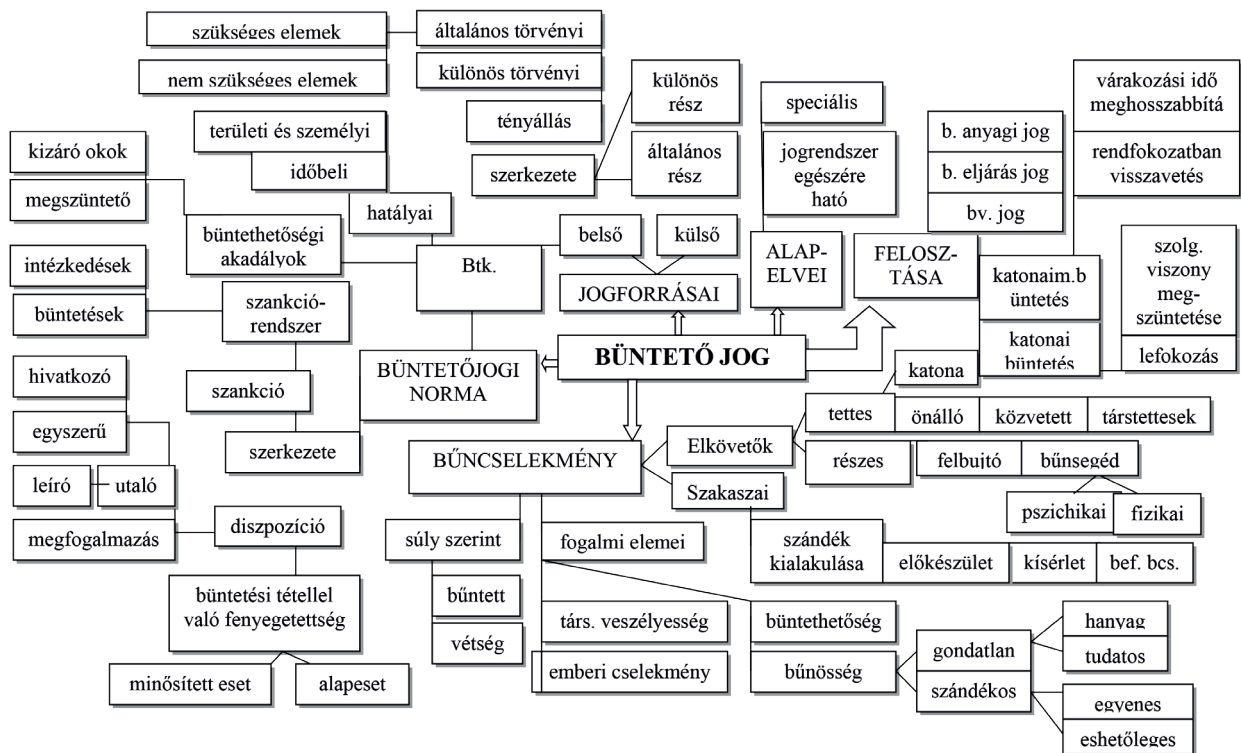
szükséges elemek

általános törvényi

nem szükséges elemek

különös törvényi

különös rész

tényállás

szerkezete

általános rész

speciális

jogrendszer egészére ható

várakozási idő meghosszabbítá

rendfokozatban visszavetés

b. anyagi jog

b. eljárás jog

bv. jog

területi és személyi

időbeli

kizáró okok

megszüntető

hatályai

büntethetőségi akadályok

belső

külső

JOGFORRÁSAI

ALAP-ELVEI

FELOSZ-TÁSA

katonaim.b üntetés

szolg. viszony meg-szüntetése

katonai büntetés

lefokozás

intézkedések

büntetések

szankció-rendszer

Btk.

BÜNTETŐ JOG

katona

hivatkozó

szankció

BÜNTETŐJOGI NORMA

tettes

önálló

közvetett

társtettesek

egyszerű

szerkezete

BŰNCSELEKMÉNY

Elkövetők

részes

felbujtó

bűnsegéd

leíró

utaló

Szakaszai

pszichikai

fizikai

megfogalmazás

diszpozíció

súly szerint

fogalmi elemei

szándék kialakulása

előkészület

kísérlet

bef. bcs.

büntetési tétellel való fenyegetettség

bűntett

vétség

társ. veszélyesség

büntethetőség

hanyag

gondatlan

tudatos

bűnösség

minősített eset

alapeset

emberi cselekmény

szándékos

egyenes

eshetőleges